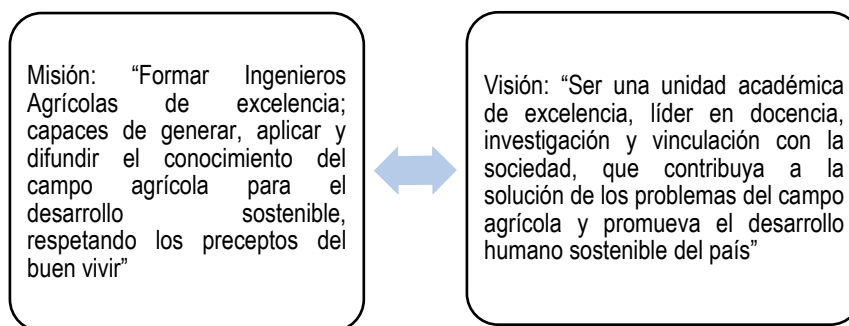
Misión: “Formar Ingenieros Agrícolas de excelencia; capaces de generar, aplicar y difundir el conocimiento del campo agrícola para el desarrollo sostenible, respetando los preceptos del buen vivir”

Visión: “Ser una unidad académica de excelencia, líder en docencia, investigación y vinculación con la sociedad, que contribuya a la solución de los problemas del campo agrícola y promueva el desarrollo humano sostenible del país”